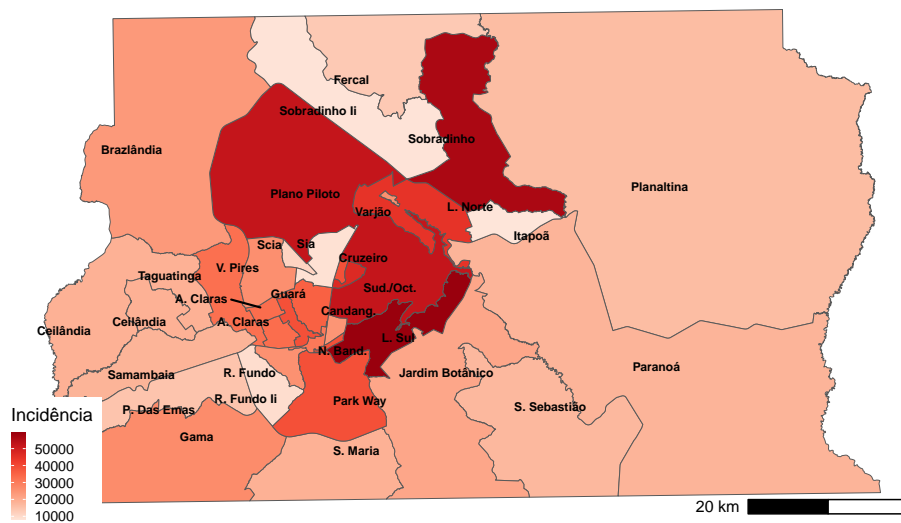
Fercal

Sobradinho Ii

Sobradinho

Brazlândia

Planaltina

Plano Piloto

Varjão

L. Norte

Itapoã

Scia

Sia

V. Pires

Cruzeiro

Taguatinga

A. Claras

Guará

Sud./Oct.

Ceilândia

Ceilândia

A. Claras

Candang.

L. Sul

N. Band.

Samambaia

R. Fundo

Jardim Botânico

Paranoá

Incidência

P. Das Emas

R. Fundo Ii

Park Way

S. Sebastião

Gama

S. Maria

50000

40000

30000

20000

10000

20 km